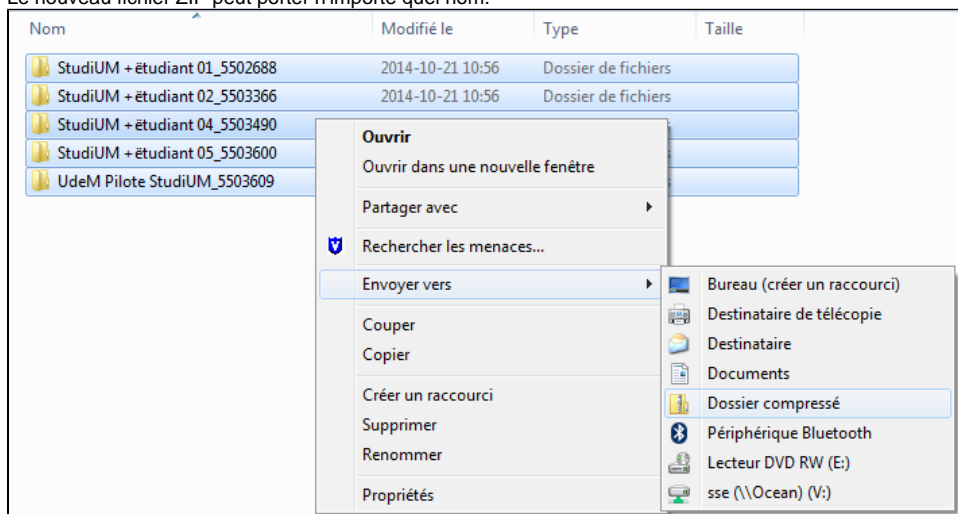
Le nouveau fichier ZIP peut porter n'importe quel nom.

| Nom | Modifié le | Type | Taille |
|---|---|---|---|
| StudiUM + ëtudiant 01_5502688 | 2014-10-21 10:56 | Dossier de fichiers | |
| StudiUM + ëtudiant 02_5503366 | 2014-10-21 10:56 | Dossier de fichiers | |
| StudiUM + ëtudiant 04_5503490 | | | |
| StudiUM + ëtudiant 05_5503600 | | | |
| UdeM Pilote StudiUM_5503609 | | | |

Ouvrir
Ouvrir dans une nouvelle fenêtre
Partager avec
Rechercher les menaces...
Envoyer vers
Couper
Copier
Créer un raccourci
Supprimer
Renommer
Propriétés

Bureau (créer un raccourci)
Destinataire de télécopie
Destinataire
Documents
Dossier compressé
Périphérique Bluetooth
Lecteur DVD RW (E:)
sse (\\Ocean) (V:)